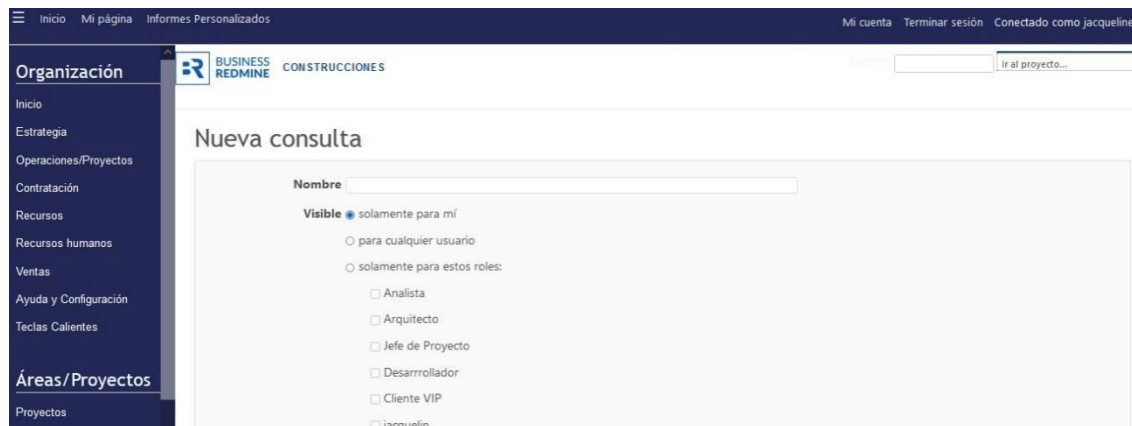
☰ Inicio Mi página Informes Personalizados

Mi cuenta Terminar sesión Conectado como jacqueline

Organización

Inicio
Estrategia
Operaciones/Proyectos
Contratación
Recursos
Recursos humanos
Ventas
Ayuda y Configuración
Teclas Calientes

Áreas/Proyectos

Proyectos

BUSINESS REDMINE CONSTRUCCIONES

Buscar: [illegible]

Ir al proyecto...

Nueva consulta

Nombre

Visible ◉ solamente para mí

○ para cualquier usuario

○ solamente para estos roles:

☐ Analista

☐ Arquitecto

☐ Jefe de Proyecto

☐ Desarrrollador

☐ Cliente VIP

☐ jacquelin